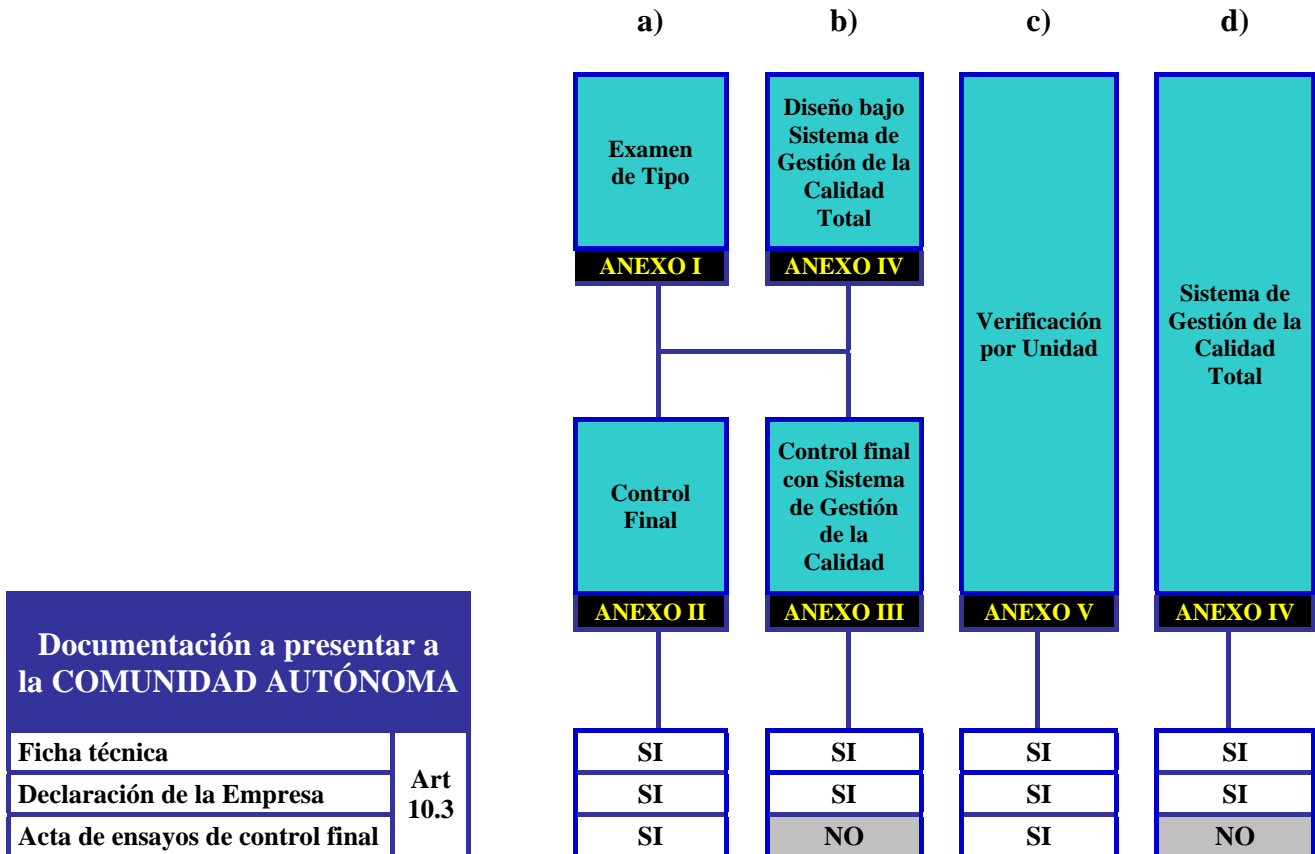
a) b) c) d)

Examen de Tipo
ANEXO I

Diseño bajo Sistema de Gestión de la Calidad Total
ANEXO IV

Verificación por Unidad
ANEXO V

Sistema de Gestión de la Calidad Total
ANEXO IV

Control Final
ANEXO II

Control final con Sistema de Gestión de la Calidad
ANEXO III

Documentación a presentar a la COMUNIDAD AUTÓNOMA

| | | a) | b) | c) | d) |
|---|---|---|---|---|---|
| Ficha técnica | Art 10.3 | SI | SI | SI | SI |
| Declaración de la Empresa | | SI | SI | SI | SI |
| Acta de ensayos de control final | | SI | NO | SI | NO |